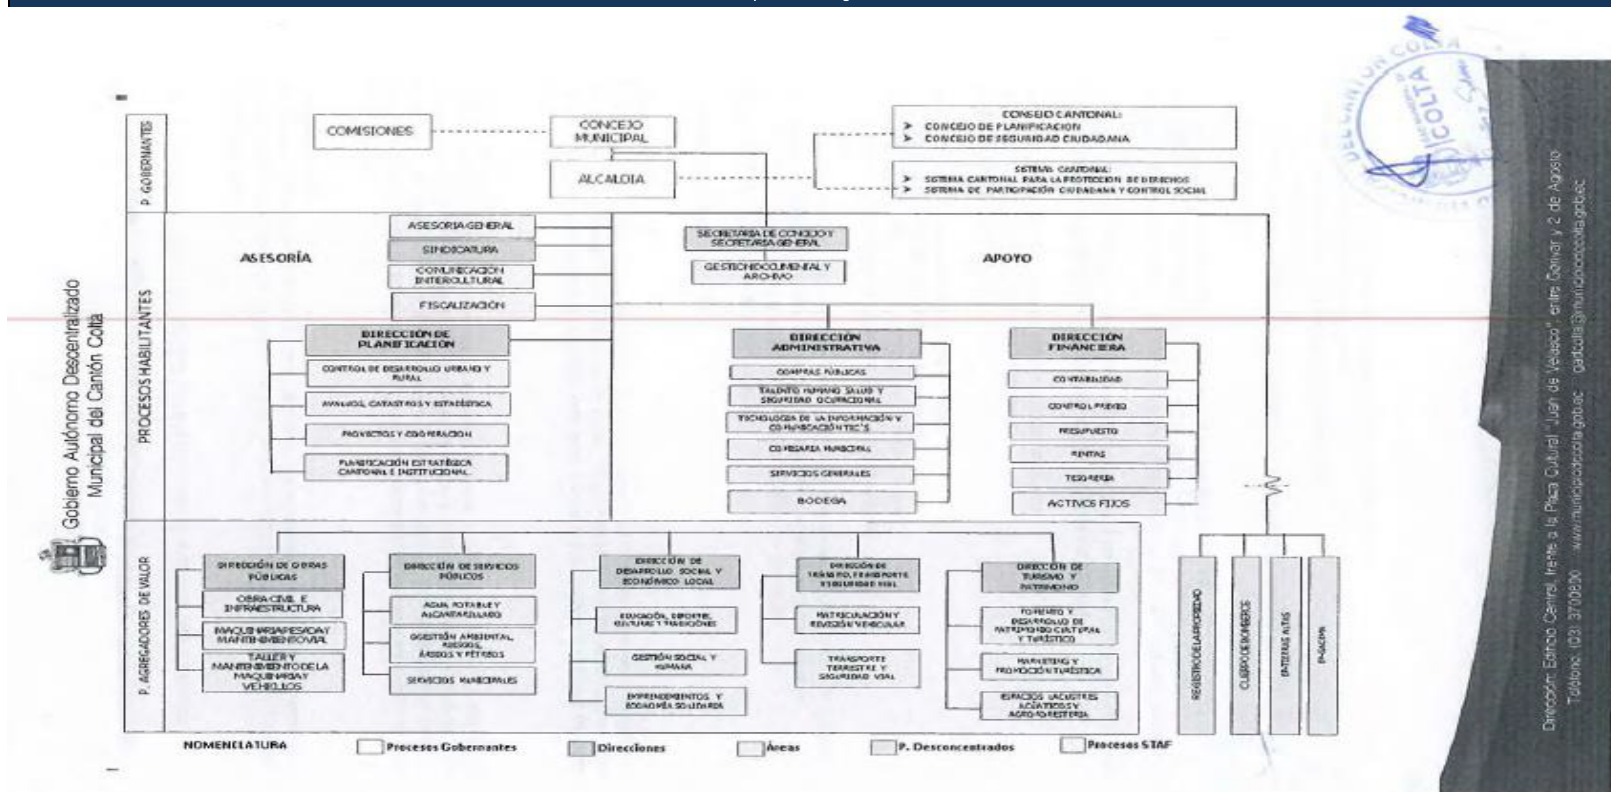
Gobierno Autónomo Descentralizado
Municipal del Cantón Colta

P. GOBERNANTES

COMISIONES

CONCEJO MUNICIPAL

ALCALDIA

CONSEJO CANTONAL:
➤ CONCEJO DE PLANIFICACION
➤ CONCEJO DE SEGURIDAD CIUDADANA

SISTEMA CANTONAL:
➤ SISTEMA CANTONAL PARA LA PROTECCION DE DERECHOS
➤ SISTEMA DE PARTICIPACIÓN CIUDADANA Y CONTROL SOCIAL

PROCESOS HABILITANTES

ASESORÍA

ASESORIA GENERAL

SINDICATURA

COMUNICACIÓN INTERCULTURAL

FISCALIZACIÓN

SECRETARIA DE CONCEJO Y SECRETARIA GENERAL

GESTION DOCUMENTAL Y ARCHIVO

APOYO

DIRECCIÓN DE PLANIFICACIÓN

CONTROL DE DESARROLLO URBANO Y RURAL

AVALUOS, CATASTROS Y ESTADÍSTICA

PROYECTOS Y COOPERACION

PLANIFICACIÓN ESTRATÉGICA CANTONAL E INSTITUCIONAL

DIRECCIÓN ADMINISTRATIVA

COMPRAS PÚBLICAS

TALENTO HUMANO SALUD Y SEGURIDAD OCUPACIONAL

TECNOLOGIA DE LA INFORMACIÓN Y COMUNICACIÓN TIC'S

COMISARIA MUNICIPAL

SERVICIOS GENERALES

BODEGA

DIRECCIÓN FINANCIERA

CONTABILIDAD

CONTROL PREVIO

PRESUPUESTO

RENTAS

TESORERIA

ACTIVOS FIJOS

P. AGREGADORES DE VALOR

DIRECCIÓN DE OBRAS PÚBLICAS

OBRA CIVIL E INFRAESTRUCTURA

MAQUINARIA PESADA Y MANTENIMIENTO VIAL

TALLER Y MANTENIMIENTO DE LA MAQUINARIA Y VEHICULOS

DIRECCIÓN DE SERVICIOS PÚBLICOS

AGUA POTABLE Y ALCANTARILLADO

GESTIÓN AMBIENTAL, ÁRIDOS Y PÉTREOS

SERVICIOS MUNICIPALES

DIRECCIÓN DE DESARROLLO SOCIAL Y ECONÓMICO LOCAL

EDUCACIÓN, DEPORTE, CULTURA Y TRADICIONES

GESTIÓN SOCIAL Y HUMANA

EMPRENDIMIENTOS Y ECONOMÍA SOLIDARIA

DIRECCIÓN DE TRÁNSITO, TRANSPORTE Y SEGURIDAD VIAL

MATRICULACIÓN Y REVISIÓN VEHICULAR

TRANSPORTE TERRESTRE Y SEGURIDAD VIAL

DIRECCIÓN DE TURISMO Y PATRIMONIO

FOMENTO Y DESARROLLO DE PATRIMONIO CULTURAL Y TURÍSTICO

MARKETING Y PROMOCIÓN TURÍSTICA

ESPACIOS LACUSTRES ACUÁTICOS Y AGROTURISTERIA

REGISTRO DE LA PROPIEDAD

CUERPO DE BOMBEROS

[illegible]

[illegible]

NOMENCLATURA
Procesos Gobernantes
Direcciones
Áreas
P. Desconcentrados
Procesos STAF

DEL CANTÓN COLTA

Dirección: Edificio Central, frente a la Plaza Cultural "Juan de Velasco" entre Bolívar y 2 de Agosto
Teléfono: (03) 3700900 www.municipiodecolta.gob.ec gadcolta@municipiodecolta.gob.ec